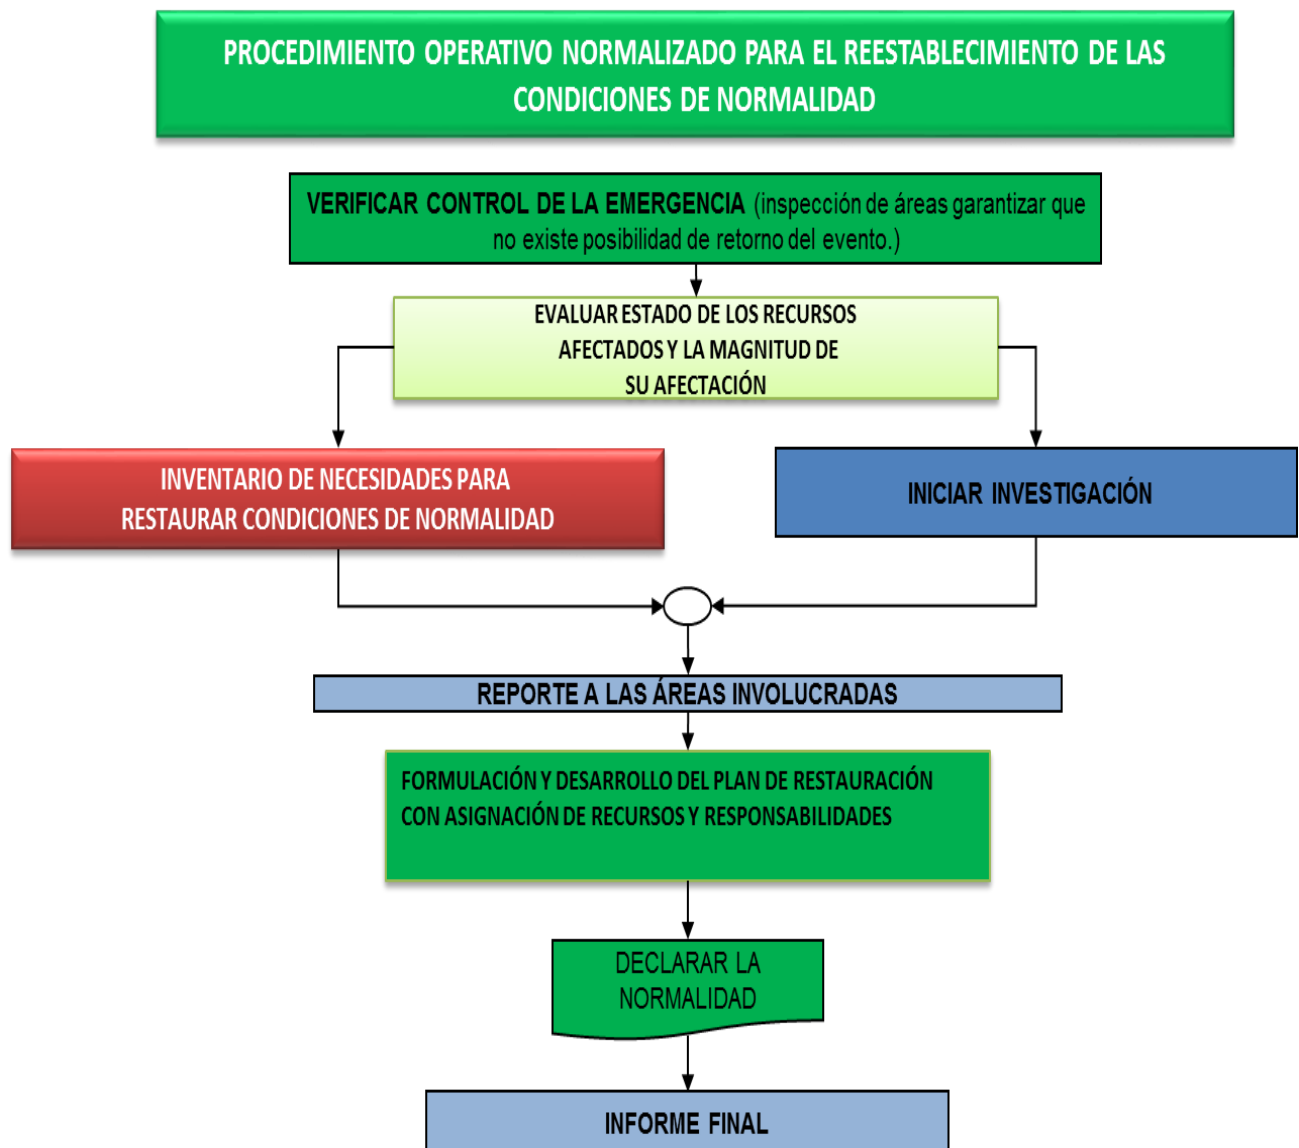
PROCEDIMIENTO OPERATIVO NORMALIZADO PARA EL REESTABLECIMIENTO DE LAS CONDICIONES DE NORMALIDAD

VERIFICAR CONTROL DE LA EMERGENCIA (inspección de áreas garantizar que no existe posibilidad de retorno del evento.)

EVALUAR ESTADO DE LOS RECURSOS AFECTADOS Y LA MAGNITUD DE SU AFECTACIÓN

INVENTARIO DE NECESIDADES PARA RESTAURAR CONDICIONES DE NORMALIDAD

INICIAR INVESTIGACIÓN

REPORTE A LAS ÁREAS INVOLUCRADAS

FORMULACIÓN Y DESARROLLO DEL PLAN DE RESTAURACIÓN CON ASIGNACIÓN DE RECURSOS Y RESPONSABILIDADES

DECLARAR LA NORMALIDAD

INFORME FINAL